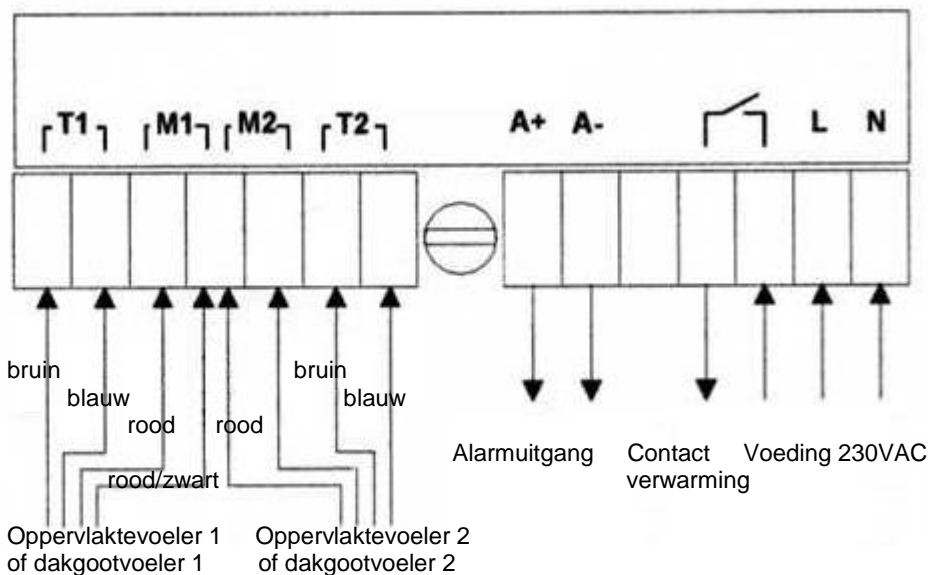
T1 M1 M2 T2

A+ A- L N

bruin

blauw

rood

rood

rood/zwart

bruin

blauw

Alarmuitgang

Contact verwarming

Voeding 230VAC

Oppervlaktevoeler 1 of dakgootvoeler 1

Oppervlaktevoeler 2 of dakgootvoeler 2